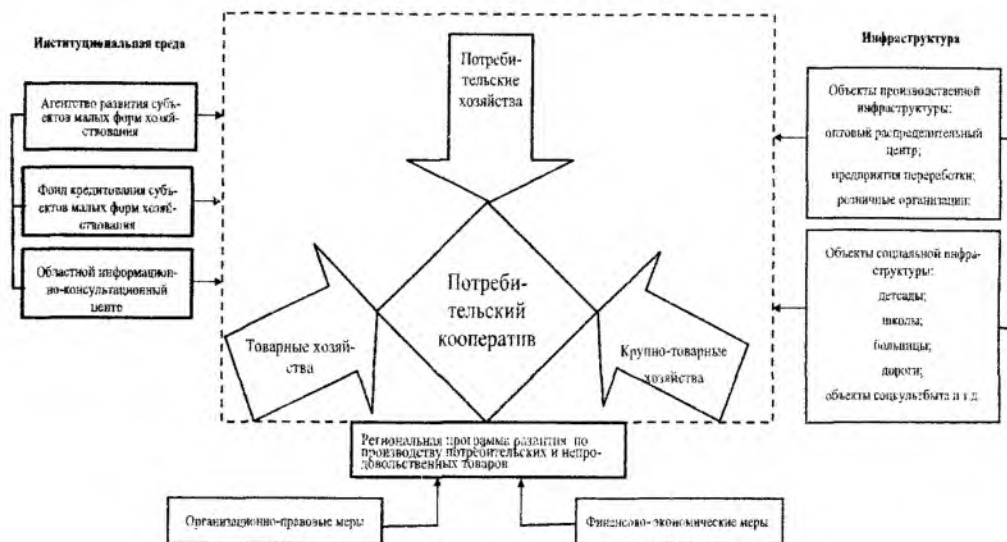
Институциональная среда

Агентство развития субъектов малых форм хозяйствования

Фонд кредитования субъектов малых форм хозяйствования

Областной информационно-консультационный центр

Потребительские хозяйства

Потребительский кооператив

Товарные хозяйства

Крупно-товарные хозяйства

Инфраструктура

Объекты производственной инфраструктуры:
оптовый распределительный центр;
предприятия переработки;
розничные организации

Объекты социальной инфраструктуры:
детсады;
школы;
больницы;
дороги;
объекты соцкультбыта и т.д.

Региональная программа развития по производству потребительских и непродовольственных товаров

Организационно-правовые меры

Финансово-экономические меры